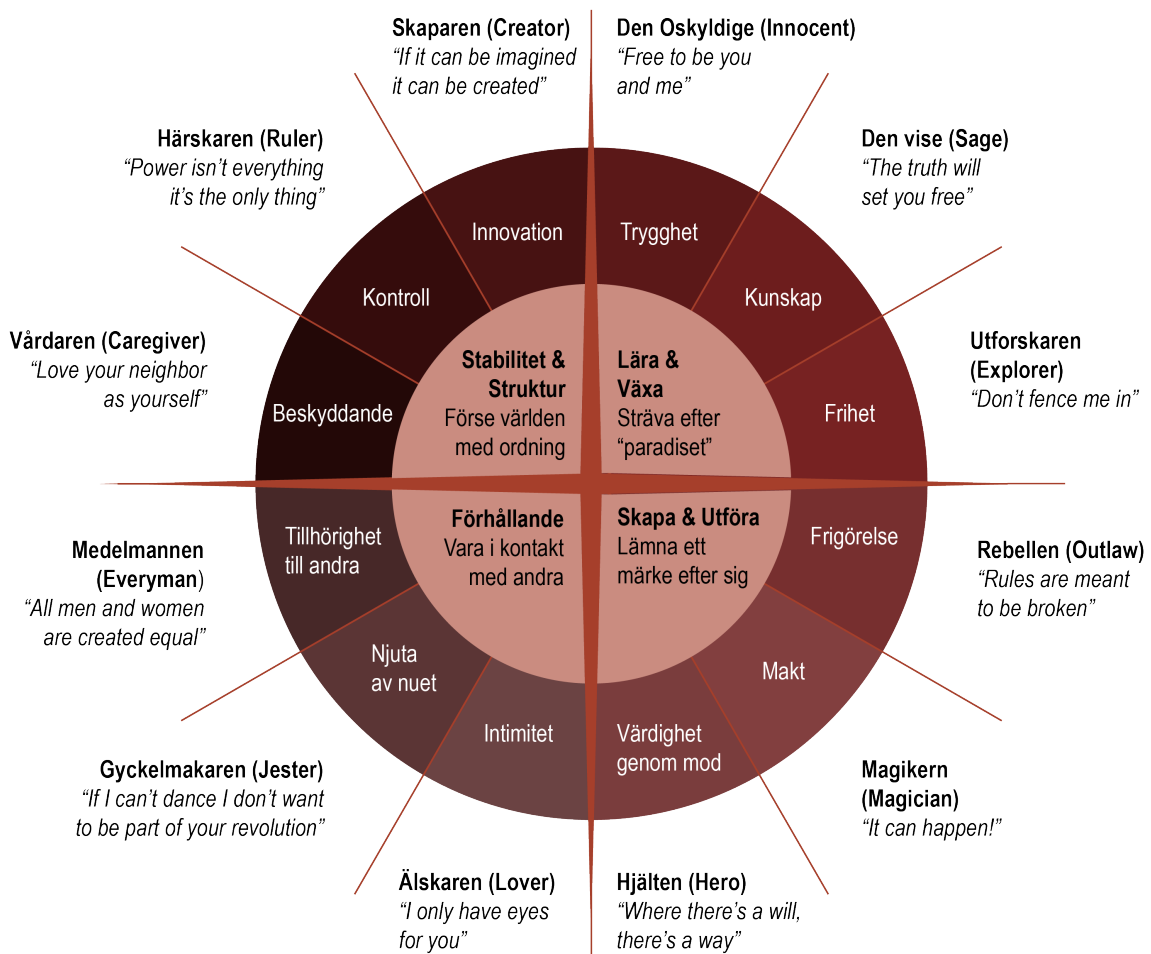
Skaparen (Creator)
"If it can be imagined it can be created"

Den Oskyldige (Innocent)
"Free to be you and me"

Härskaren (Ruler)
"Power isn't everything it's the only thing"

Den vise (Sage)
"The truth will set you free"

Vårdaren (Caregiver)
"Love your neighbor as yourself"

Utforskaren (Explorer)
"Don't fence me in"

Innovation

Trygghet

Kontroll

Kunskap

Beskyddande

Frihet

Stabilitet & Struktur
Förse världen med ordning

Lära & Växa
Sträva efter "paradiset"

Förhållande
Vara i kontakt med andra

Skapa & Utföra
Lämna ett märke efter sig

Tillhörighet till andra

Frigörelse

Njuta av nuet

Makt

Intimitet

Värdighet genom mod

Medelmannen (Everyman)
"All men and women are created equal"

Rebellen (Outlaw)
"Rules are meant to be broken"

Gyckelmakaren (Jester)
"If I can't dance I don't want to be part of your revolution"

Magikern (Magician)
"It can happen!"

Älskaren (Lover)
"I only have eyes for you"

Hjälten (Hero)
"Where there's a will, there's a way"